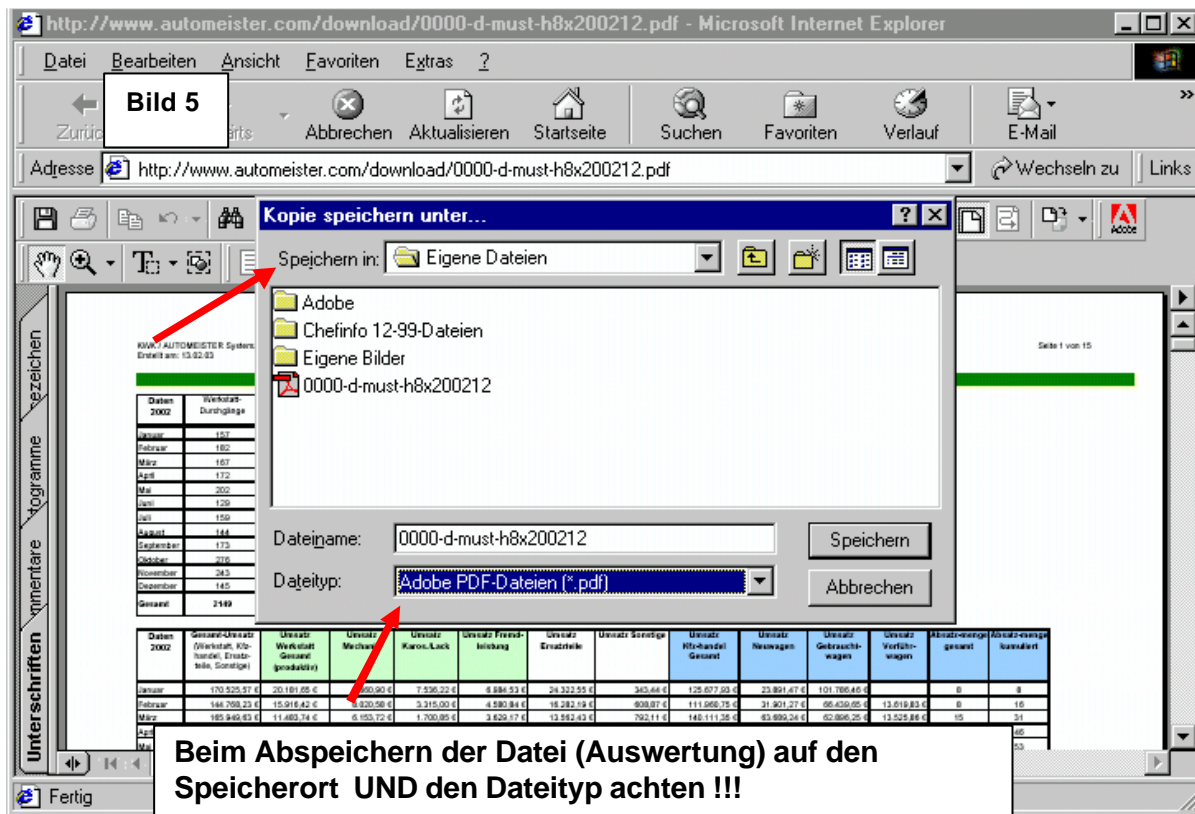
http://www.automeister.com/download/0000-d-must-h8x200212.pdf - Microsoft Internet Explorer

Datei Bearbeiten Ansicht Favoriten Extras ?

Zurü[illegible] Bild 5 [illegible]ärts Abbrechen Aktualisieren Startseite Suchen Favoriten Verlauf E-Mail

Adresse http://www.automeister.com/download/0000-d-must-h8x200212.pdf Wechseln zu Links

Kopie speichern unter...

Speichern in: Eigene Dateien

Adobe
Chefinfo 12-99-Dateien
Eigene Bilder
0000-d-must-h8x200212

Dateiname: 0000-d-must-h8x200212
Speichern

Dateityp: Adobe PDF-Dateien (*.pdf)
Abbrechen

KWK / AUTOMEISTER System
Erstellt am: 13.02.03

Seite 1 von 15

| Daten 2002 | Werkstatt-Durchgänge |
|---|---|
| Januar | 157 |
| Februar | 182 |
| März | 167 |
| April | 172 |
| Mai | 202 |
| Juni | 129 |
| Juli | 159 |
| August | 144 |
| September | 173 |
| Oktober | 216 |
| November | 243 |
| Dezember | 145 |
| Gesamt | 2149 |

| Daten 2002 | Gesamt-Umsatz (Werkstatt, Kfz-handel, Ersatzteile, Sonstige) | Umsatz Werkstatt Gesamt (produktiv) | Umsatz Mechan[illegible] | Umsatz Karos./Lack | Umsatz Fremd-leistung | Umsatz Ersatzteile | Umsatz Sonstige | Umsatz Kfz-handel Gesamt | Umsatz Neuwagen | Umsatz Gebrauchtwagen | Umsatz Vorführwagen | Absatz-menge gesamt | Absatz-menge kumuliert |
|---|---|---|---|---|---|---|---|---|---|---|---|---|---|
| Januar | 170.525,57 € | 20.181,65 € | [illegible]60,90 € | 7.536,22 € | 6.884,53 € | 24.322,55 € | 343,44 € | 125.677,93 € | 23.891,47 € | 101.786,46 € | | 8 | 8 |
| Februar | 144.768,23 € | 15.916,42 € | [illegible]020,58 € | 3.315,00 € | 4.580,84 € | 16.282,19 € | 608,07 € | 111.960,75 € | 31.901,27 € | 66.439,65 € | 13.619,83 € | 8 | 16 |
| März | 165.949,63 € | 11.483,74 € | 6.153,72 € | 1.700,85 € | 3.629,17 € | 13.562,43 € | 792,11 € | 140.111,35 € | 63.689,24 € | 62.896,25 € | 13.525,86 € | 15 | 31 |

Beim Abspeichern der Datei (Auswertung) auf den Speicherort UND den Dateityp achten !!!

Unterschriften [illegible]mentare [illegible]ogramme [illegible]zeichen

Fertig